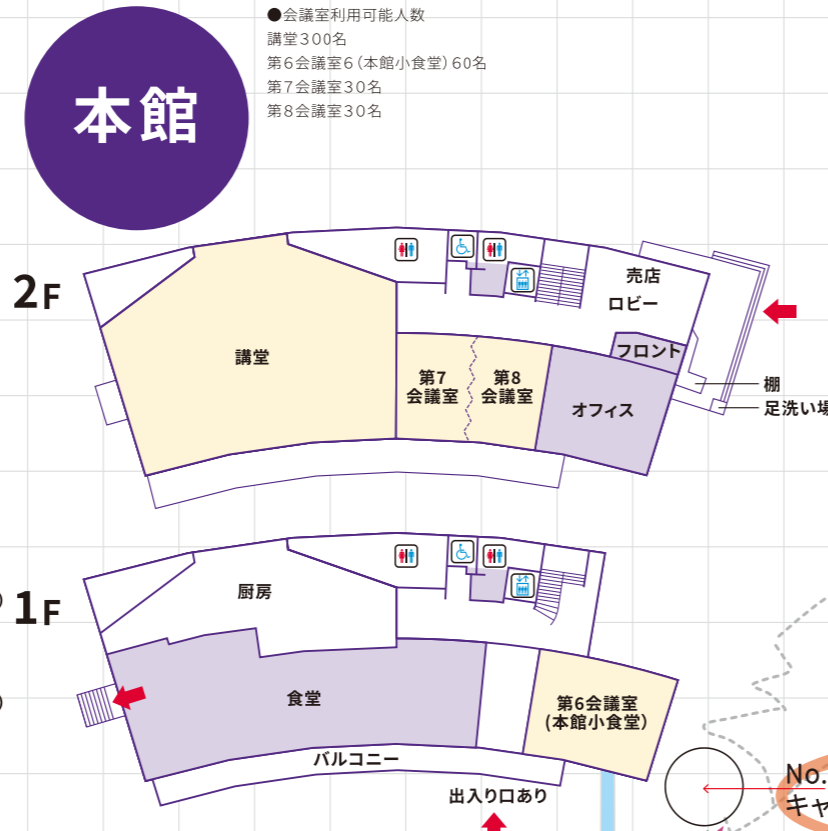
本館

●会議室利用可能人数
講堂300名
第6会議室6（本館小食堂）60名
第7会議室30名
第8会議室30名

2F

講堂

第7
会議室

第8
会議室

売店

ロビー

フロント

オフィス

棚

足洗い場

1F

厨房

食堂

第6会議室
（本館小食堂）

バルコニー

出入り口あり

No.
キャ